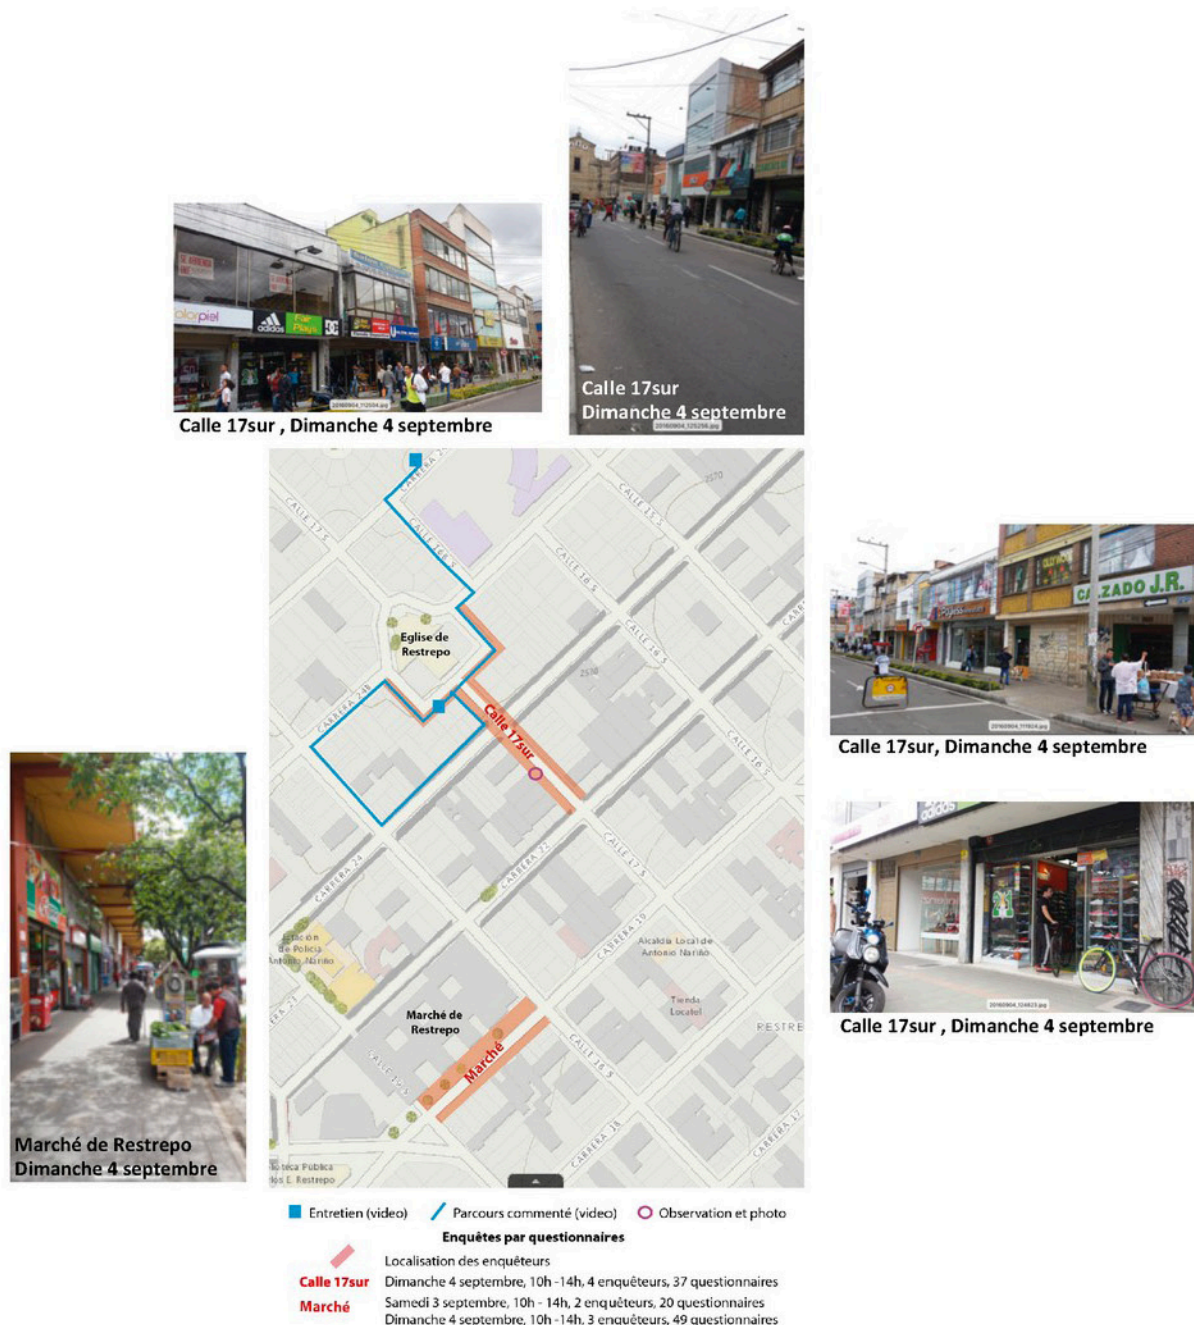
Calle 17sur , Dimanche 4 septembre

Calle 17sur
Dimanche 4 septembre

Calle 17sur, Dimanche 4 septembre

Calle 17sur , Dimanche 4 septembre

Marché de Restrepo
Dimanche 4 septembre

CALLE 17 S
CARRERA 2
CALLE 16B S
CALLE 15 S
CALLE 16 S
CALLE 16 S
Eglise de Restrepo
CARRERA 24B
Calle 17sur
CALLE 16 S
CALLE 17 S
CARRERA 24
CARRERA 23
CARRERA 22
Estación de Policía Antonio Nariño
Alcaldía Local de Antonio Nariño
Tienda Locatel
Marché de Restrepo
Marché
CALLE 16 S
CARRERA 18
CARRERA 17
RESTRE
Biblioteca Publica Carlos E. Restrepo

Entretien (video)  Parcours commenté (video)  Observation et photo
Enquêtes par questionnaires
Localisation des enquêteurs
Calle 17sur Dimanche 4 septembre, 10h -14h, 4 enquêteurs, 37 questionnaires
Marché Samedi 3 septembre, 10h - 14h, 2 enquêteurs, 20 questionnaires
Dimanche 4 septembre, 10h -14h, 3 enquêteurs, 49 questionnaires